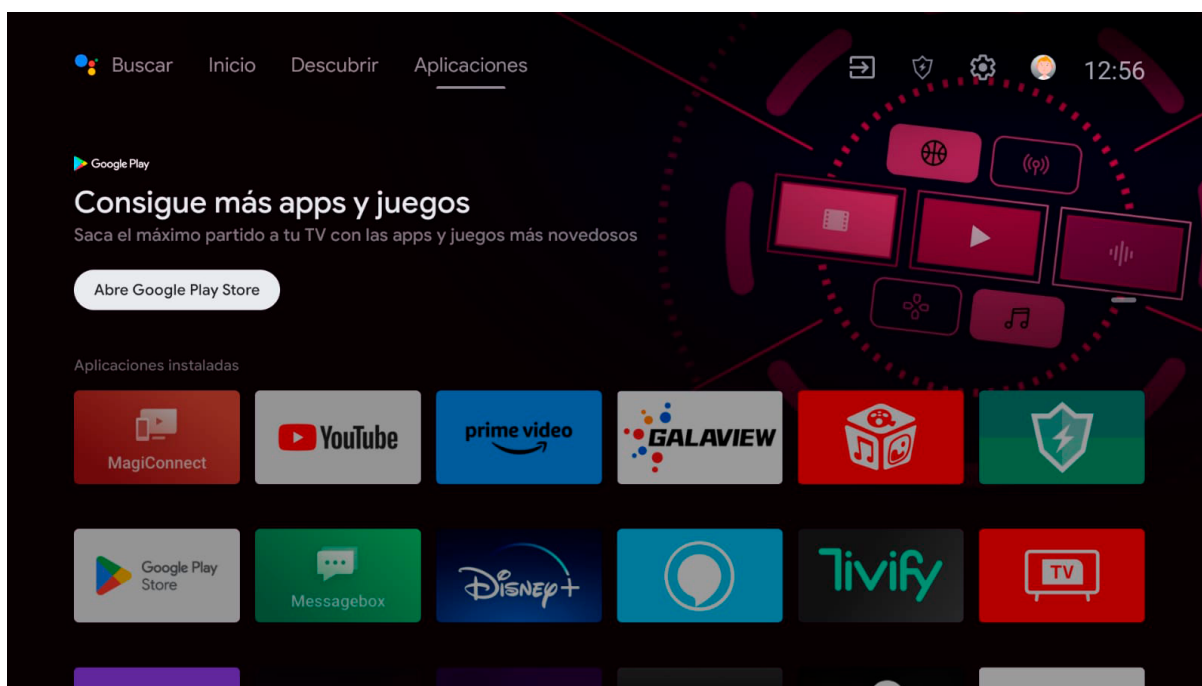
Buscar Inicio Descubrir Aplicaciones

12:56

Google Play

Consigue más apps y juegos

Saca el máximo partido a tu TV con las apps y juegos más novedosos

Abre Google Play Store

Aplicaciones instaladas

MagiConnect

YouTube

prime video

GALAVIEW

Google Play Store

Messagebox

Disney+

tivify

TV